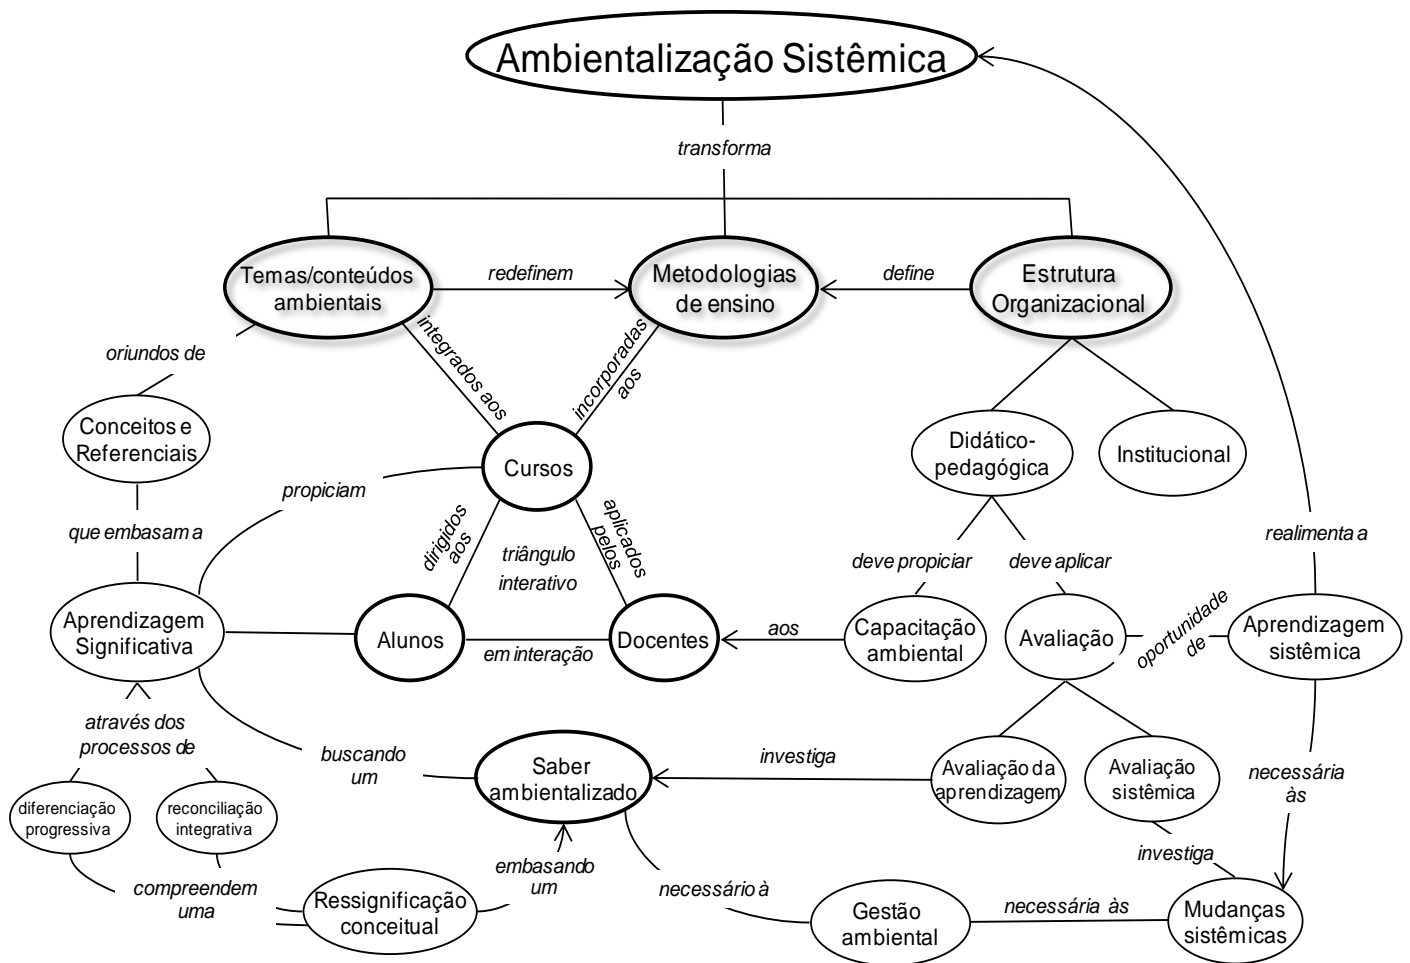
Ambientalização Sistêmica

transforma

Temas/conteúdos ambientais

redefinem

Metodologias de ensino

define

Estrutura Organizacional

oriundos de

integrados aos

incorporadas aos

Conceitos e Referenciais

Cursos

Didático-pedagógica

Institucional

propiciam

que embasam a

dirigidos aos

triângulo interativo

aplicados pelos

deve propiciar

deve aplicar

realimenta a

Aprendizagem Significativa

Alunos

em interação

Docentes

aos

Capacitação ambiental

Avaliação

oportunidade de

Aprendizagem sistêmica

através dos processos de

buscando um

Saber ambientalizado

investiga

Avaliação da aprendizagem

Avaliação sistêmica

necessária às

diferenciação progressiva

reconciliação integrativa

embasando um

investiga

compreendem uma

Ressignificação conceitual

necessário à

Gestão ambiental

necessária às

Mudanças sistêmicas